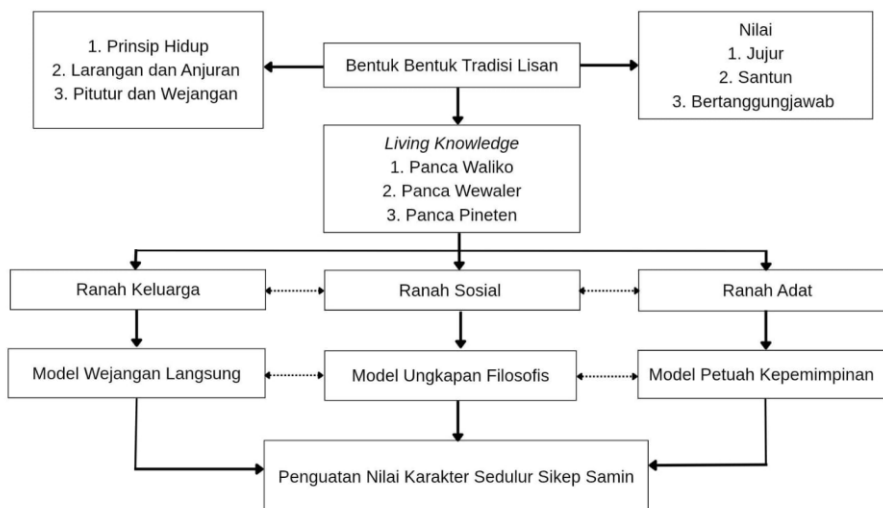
1. Prinsip Hidup
2. Larangan dan Anjuran
3. Pitutur dan Wejangan

Bentuk Bentuk Tradisi Lisan

Nilai
1. Jujur
2. Santun
3. Bertanggungjawab

*Living Knowledge*
1. Panca Waliko
2. Panca Wewaler
3. Panca Pineten

Ranah Keluarga

Ranah Sosial

Ranah Adat

Model Wejangan Langsung

Model Ungkapan Filosofis

Model Petuah Kepemimpinan

Penguatan Nilai Karakter Sedulur Sikep Samin